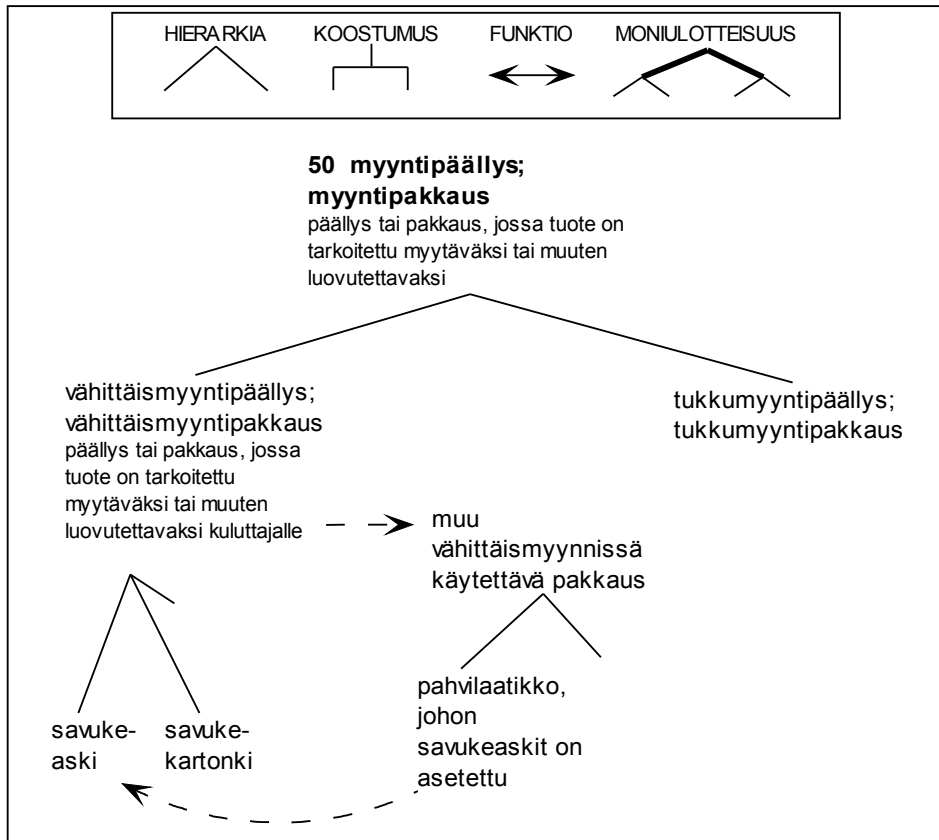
HIERARKIA KOOSTUMUS FUNKTIO MONIULOTTEISUUS

**50 myyntipäällys; myyntipakkaus**
päällys tai pakkaus, jossa tuote on tarkoitettu myytäväksi tai muuten luovutettavaksi

vähittäismyyntipäällys; vähittäismyyntipakkaus
päällys tai pakkaus, jossa tuote on tarkoitettu myytäväksi tai muuten luovutettavaksi kuluttajalle

tukkumyyntipäällys; tukkumyyntipakkaus

muu vähittäismyynnissä käytettävä pakkaus

savuke-aski

savuke-kartonki

pahvilaatikko, johon savukeaskit on asetettu